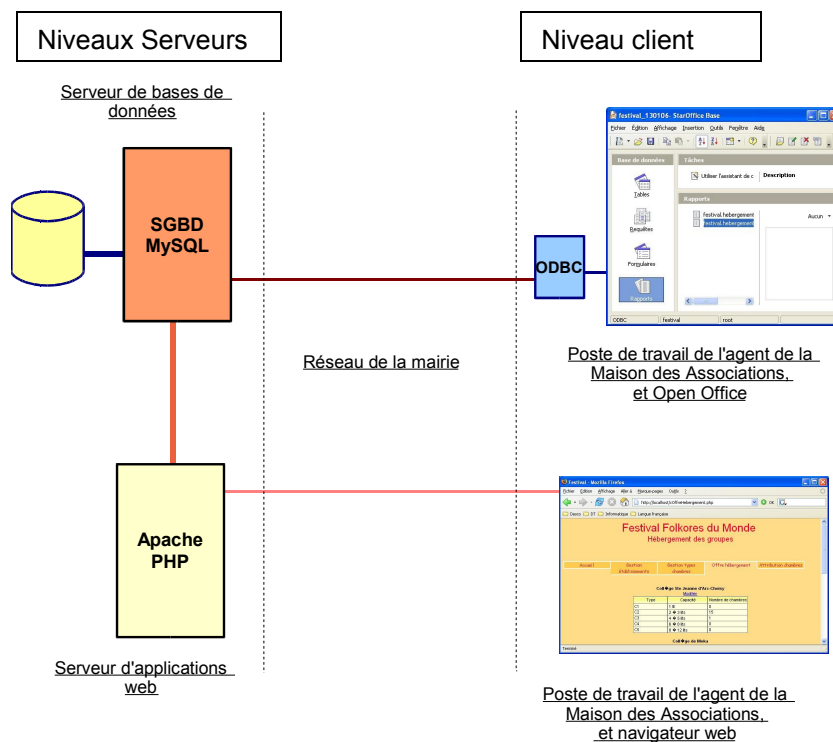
Niveaux Serveurs

Niveau client

Serveur de bases de données

SGBD MySQL

festival_130106 - StarOffice Base

Fichier Édition Affichage Insertion Outils Fenêtre Aide

Base de données

Tâches

Utiliser l'assistant de c

Description

Tables

Rapports

festival.hebergement

festival.hebergement

Requêtes

Aucun

Formulaires

Rapports

ODBC

festival

root

ODBC

Réseau de la mairie

Poste de travail de l'agent de la Maison des Associations, et Open Office

Apache PHP

Festival - Mozilla Firefox

Fichier Édition Affichage Aller à Marque-pages Outils ?

Festival Folkores du Monde

Hébergement des groupes

Accueil

Gestion établissements

Gestion types chambres

Offre hébergement

Attribution chambres

Serveur d'applications web

Poste de travail de l'agent de la Maison des Associations, et navigateur web